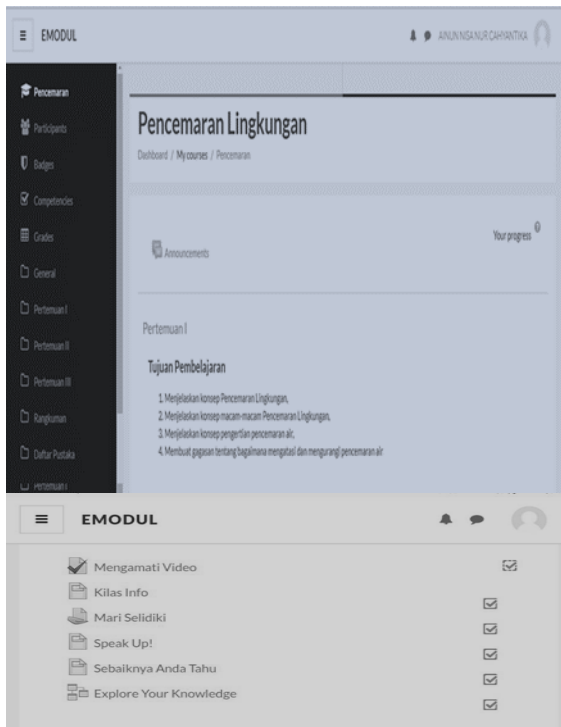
EMODUL

AINUNNISA NUR CAHYANTIKA

Pencemaran
Participants
Badges
Competencies
Grades
General
Pertemuan I
Pertemuan II
Pertemuan III
Rangkuman
Daftar Pustaka
Pertemuan I

Pencemaran Lingkungan

Dashboard / My courses / Pencemaran

Announcements

Your progress

Pertemuan I

Tujuan Pembelajaran

1. Menjelaskan konsep Pencemaran Lingkungan,
2. Menjelaskan konsep macam-macam Pencemaran Lingkungan,
3. Menjelaskan konsep pengertian pencemaran air,
4. Membuat gagasan tentang bagaimana mengatasi dan mengurangi pencemaran air

EMODUL

Mengamati Video
Kilas Info
Mari Selidiki
Speak Up!
Sebaiknya Anda Tahu
Explore Your Knowledge